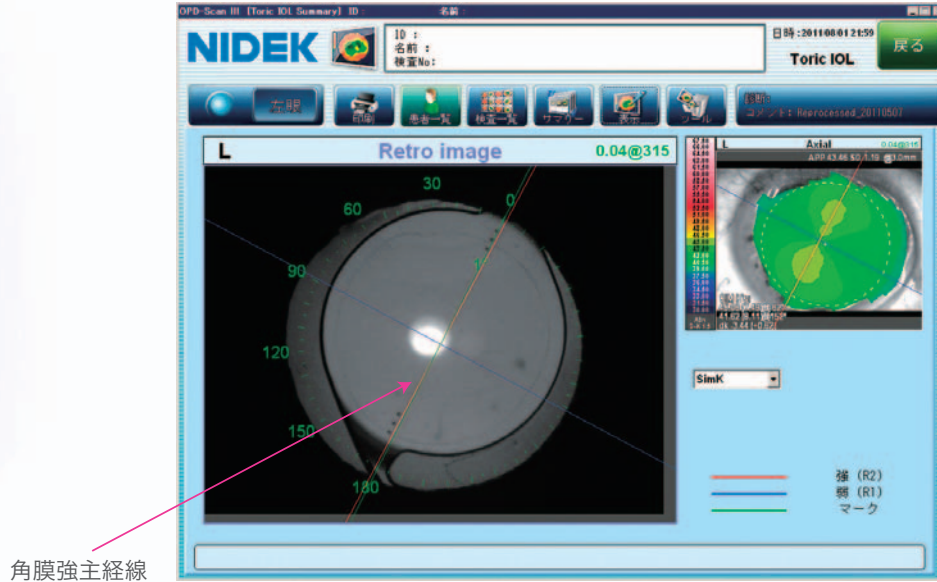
OPD-Scan III [Toric IOL Summary] ID : 名前 :

NIDEK

ID :
名前 :
検査No:

日時 : 20110801 21:59
Toric IOL
戻る

左眼
印刷
患者一覧
検査一覧
サマリー
表示
ツール

説明:
コメント: Reprocessed_20110507

L
Retro image
0.04@315

30
0
60
90
120
150
180

L
Axial
0.04@315

SimK

強 (R2)
弱 (R1)
マーク

角膜強主経線